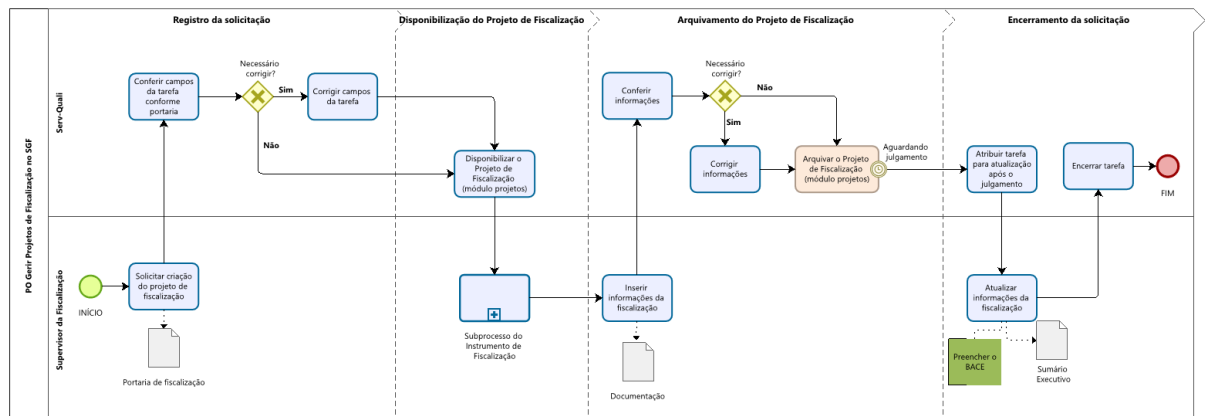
PO Gerir Projetos de Fiscalização no SGF

Registro da solicitação

Disponibilização do Projeto de Fiscalização

Arquivamento do Projeto de Fiscalização

Encerramento da solicitação

Serv-Quali

Supervisor da Fiscalização

Conferir campos da tarefa conforme portaria

Necessário corrigir?

Sim

Corrigir campos da tarefa

Não

Disponibilizar o Projeto de Fiscalização (módulo projetos)

Conferir informações

Necessário corrigir?

Não

Sim

Corrigir informações

Arquivar o Projeto de Fiscalização (módulo projetos)

Aguardando julgamento

Atribuir tarefa para atualização após o julgamento

Encerrar tarefa

FIM

INÍCIO

Solicitar criação do projeto de fiscalização

Portaria de fiscalização

Subprocesso do Instrumento de Fiscalização

Inserir informações da fiscalização

Documentação

Atualizar informações da fiscalização

Preencher o BACE

Sumário Executivo